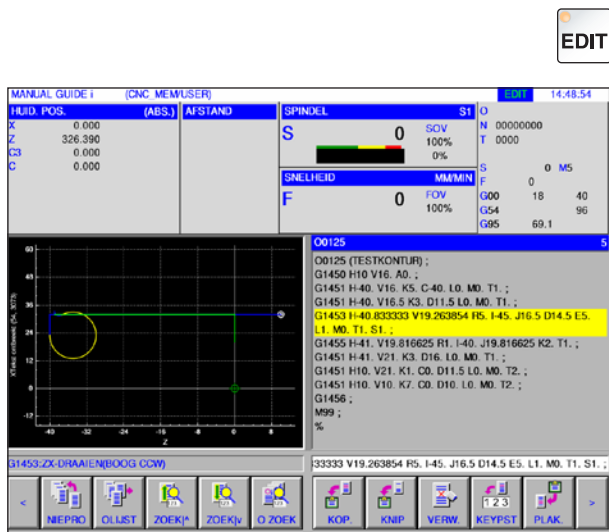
EDIT

MANUAL GUIDE i (CNC MEM/USER) EDIT 14:48:54

HUID. POS. (ABS.) AFSTAND
X 0.000
Z 326.390
C3 0.000
C 0.000

SPINDEL S1
S 0
SOV 100%
0%

SNELHEID MM/MIN
F 0
FOV 100%

O
N 00000000
T 0000

S 0 M5
F 0
G00 18 40
G54 96
G95 69.1

60
48
36
24
12
0
-12
-40 -32 -24 -16 -8 0 8
Z

O0125 5
O0125 (TESTKONTUR) ;
G1450 H10 V16. A0. ;
G1451 H-40. V16. K5. C-40. L0. M0. T1. ;
G1451 H-40. V16.5 K3. D11.5 L0. M0. T1. ;
G1453 H-40.833333 V19.263854 R5. I-45. J16.5 D14.5 E5. L1. M0. T1. S1. ;
G1455 H-41. V19.816625 R1. I-40. J19.816625 K2. T1. ;
G1451 H-41. V21. K3. D16. L0. M0. T1. ;
G1451 H10. V21. K1. C0. D11.5 L0. M0. T2. ;
G1451 H10. V10. K7. C0. D10. L0. M0. T2. ;
G1456 ;
M99 ;
%

G1453:ZX-DRAAIEN(BOOG CCW)
33333 V19.263854 R5. I-45. J16.5 D14.5 E5. L1. M0. T1. S1. ;

< NIEPRO OLIJST ZOEK|^ ZOEK|v O ZOEK KOP. KNIP VERW. KEYPST PLAK. >